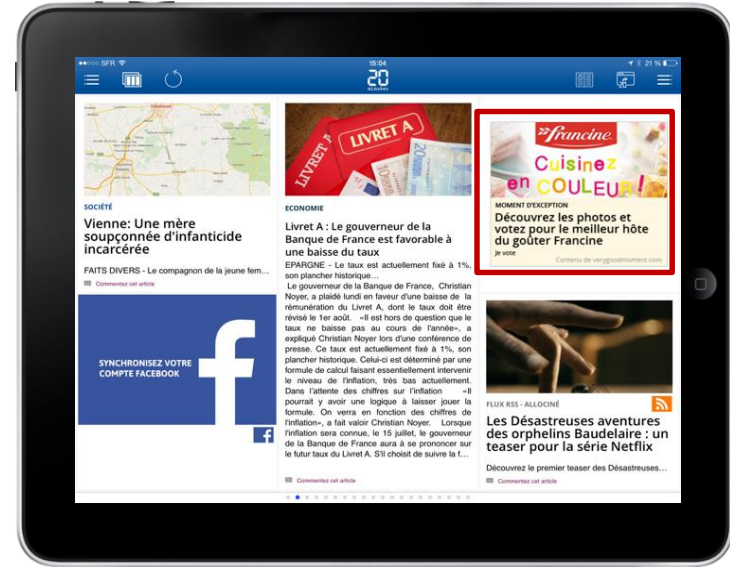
SFR 15:04 21 %

20 minutes

SOCIÉTÉ

Vienne: Une mère soupçonnée d'infanticide incarcérée

FAITS DIVERS - Le compagnon de la jeune fem...

Commentez cet article

SYNCHRONISEZ VOTRE COMPTE FACEBOOK

LIVRET A

ECONOMIE

Livret A : Le gouverneur de la Banque de France est favorable à une baisse du taux

EPARGNE - Le taux est actuellement fixé à 1%, son plancher historique...

Le gouverneur de la Banque de France, Christian Noyer, a plaidé lundi en faveur d'une baisse de la rémunération du Livret A, dont le taux doit être révisé le 1er août. «Il est hors de question que le taux ne baisse pas au cours de l'année», a expliqué Christian Noyer lors d'une conférence de presse. Ce taux est actuellement fixé à 1%, son plancher historique. Celui-ci est déterminé par une formule de calcul faisant essentiellement intervenir le niveau de l'inflation, très bas actuellement. Dans l'attente des chiffres sur l'inflation «Il pourrait y avoir une logique à laisser jouer la formule. On verra en fonction des chiffres de l'inflation», a fait valoir Christian Noyer. Lorsque l'inflation sera connue, le 15 juillet, le gouverneur de la Banque de France aura à se prononcer sur le futur taux du Livret A. S'il choisit de suivre la f...

Commentez cet article

Francine

Cuisinez en COULEUR!

MOMENT D'EXCEPTION

Découvrez les photos et votez pour le meilleur hôte du goûter Francine

Je vote

Contenu de verygoodmoment.com

FLUX RSS - ALLOCINÉ

Les Désastreuses aventures des orphelins Baudelaire : un teaser pour la série Netflix

Découvrez le premier teaser des Désastreuses...

Commentez cet article